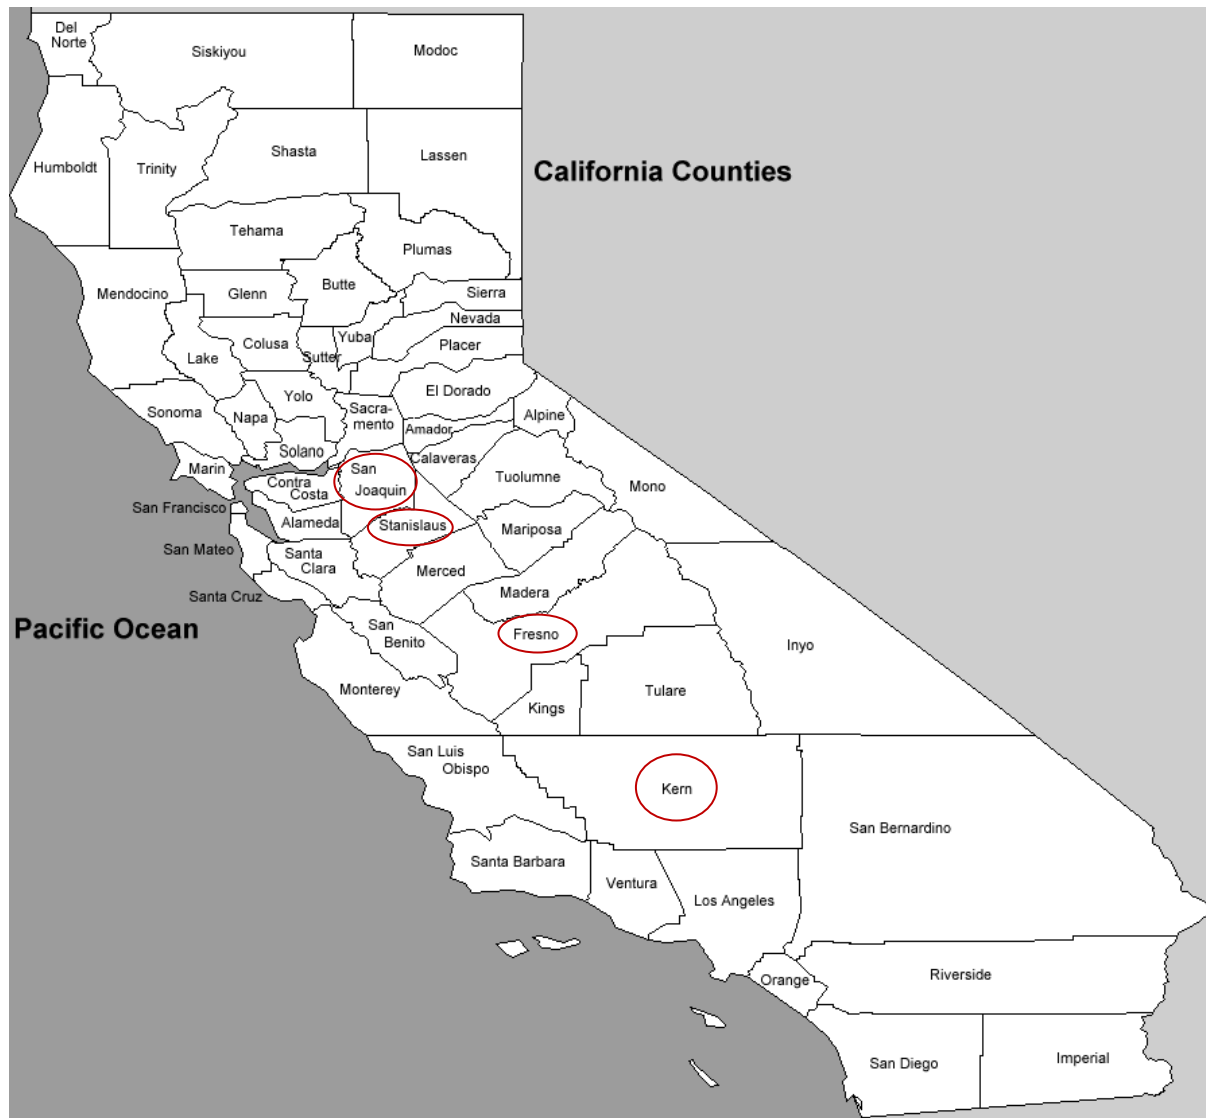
California Counties

Pacific Ocean

Del Norte
Siskiyou
Modoc
Humboldt
Trinity
Shasta
Lassen
Tehama
Plumas
Mendocino
Glenn
Butte
Sierra
Nevada
Lake
Colusa
Sutter
Yuba
Placer
Yolo
El Dorado
Sonoma
Napa
Sacra-mento
Alpine
Amador
Solano
Calaveras
Marin
San Joaquin
Tuolumne
Mono
Contra Costa
San Francisco
Alameda
Stanislaus
Mariposa
San Mateo
Santa Clara
Merced
Santa Cruz
Madera
San Benito
Fresno
Inyo
Monterey
Kings
Tulare
San Luis Obispo
Kern
San Bernardino
Santa Barbara
Ventura
Los Angeles
Orange
Riverside
San Diego
Imperial